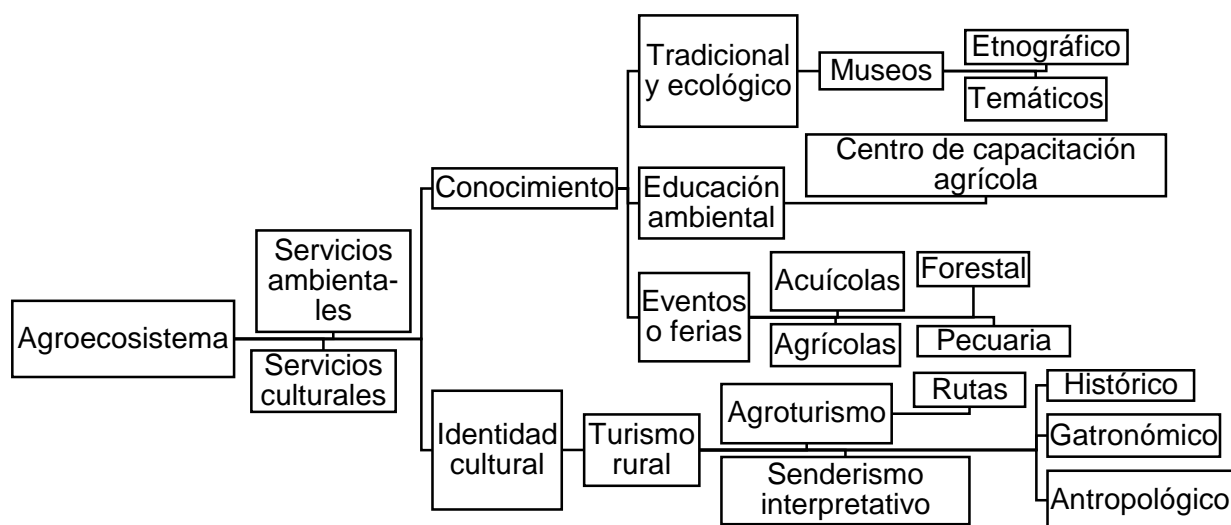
Agroecosistema

Servicios ambientales

Servicios culturales

Conocimiento

Tradicional y ecológico

Museos

Etnográfico

Temáticos

Educación ambiental

Centro de capacitación agrícola

Eventos o ferias

Acuícolas

Forestal

Agrícolas

Pecuaria

Identidad cultural

Turismo rural

Agroturismo

Rutas

Senderismo interpretativo

Histórico

Gatronómico

Antropológico